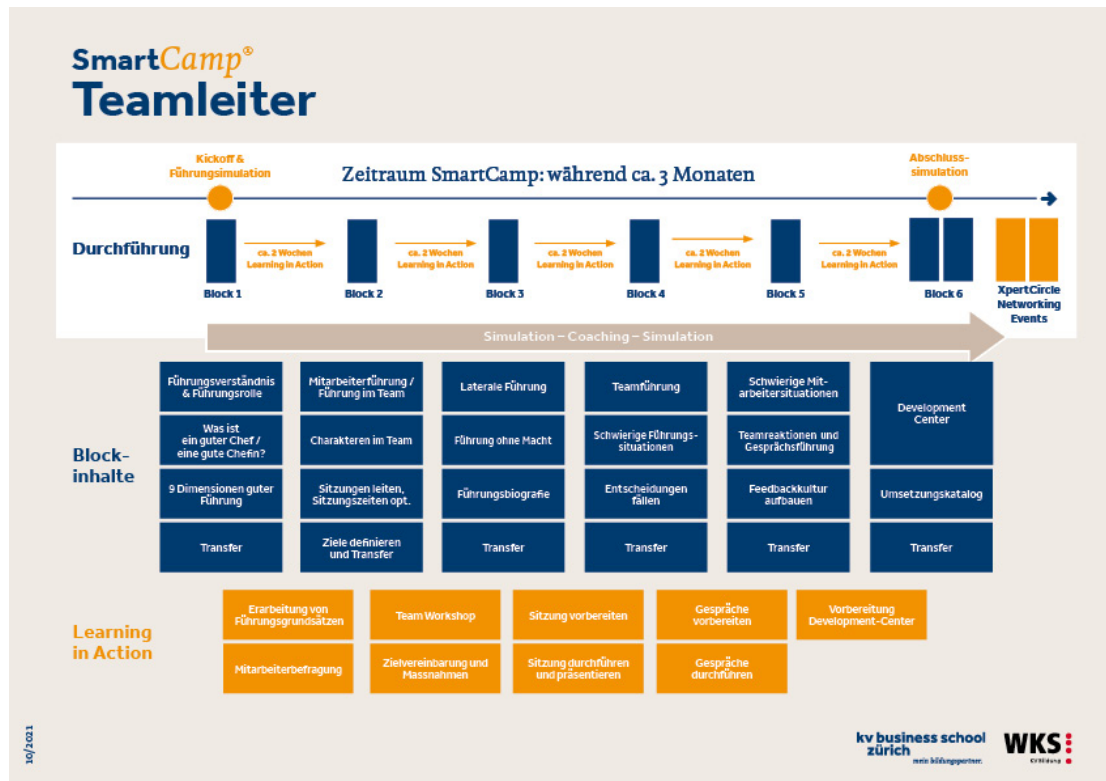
SmartCamp®
Teamleiter

Kickoff & Führungssimulation

Zeitraum SmartCamp: während ca. 3 Monaten

Abschluss-simulation

Durchführung

Block 1

ca. 2 Wochen Learning in Action

Block 2

ca. 2 Wochen Learning in Action

Block 3

ca. 2 Wochen Learning in Action

Block 4

ca. 2 Wochen Learning in Action

Block 5

ca. 2 Wochen Learning in Action

Block 6

XpertCircle Networking Events

Simulation – Coaching – Simulation

Block-inhalte

| Führungsverständnis & Führungsrolle | Mitarbeiterführung / Führung im Team | Laterale Führung | Teamführung | Schwierige Mitarbeitersituationen | Development Center |
|---|---|---|---|---|---|
| Was ist ein guter Chef / eine gute Chefin? | Charakteren im Team | Führung ohne Macht | Schwierige Führungssituationen | Teamreaktionen und Gesprächsführung | |
| 9 Dimensionen guter Führung | Sitzungen leiten, Sitzungszeiten opt. | Führungsbiografie | Entscheidungen fällen | Feedbackkultur aufbauen | Umsetzungskatalog |
| Transfer | Ziele definieren und Transfer | Transfer | Transfer | Transfer | Transfer |

Learning in Action

| Erarbeitung von Führungsgrundsätzen | Team Workshop | Sitzung vorbereiten | Gespräche vorbereiten | Vorbereitung Development-Center |
|---|---|---|---|---|
| Mitarbeiterbefragung | Zielvereinbarung und Massnahmen | Sitzung durchführen und präsentieren | Gespräche durchführen | |

10/2021

kv business school zürich
mein bildungspartner.

WKS
KV Bildung